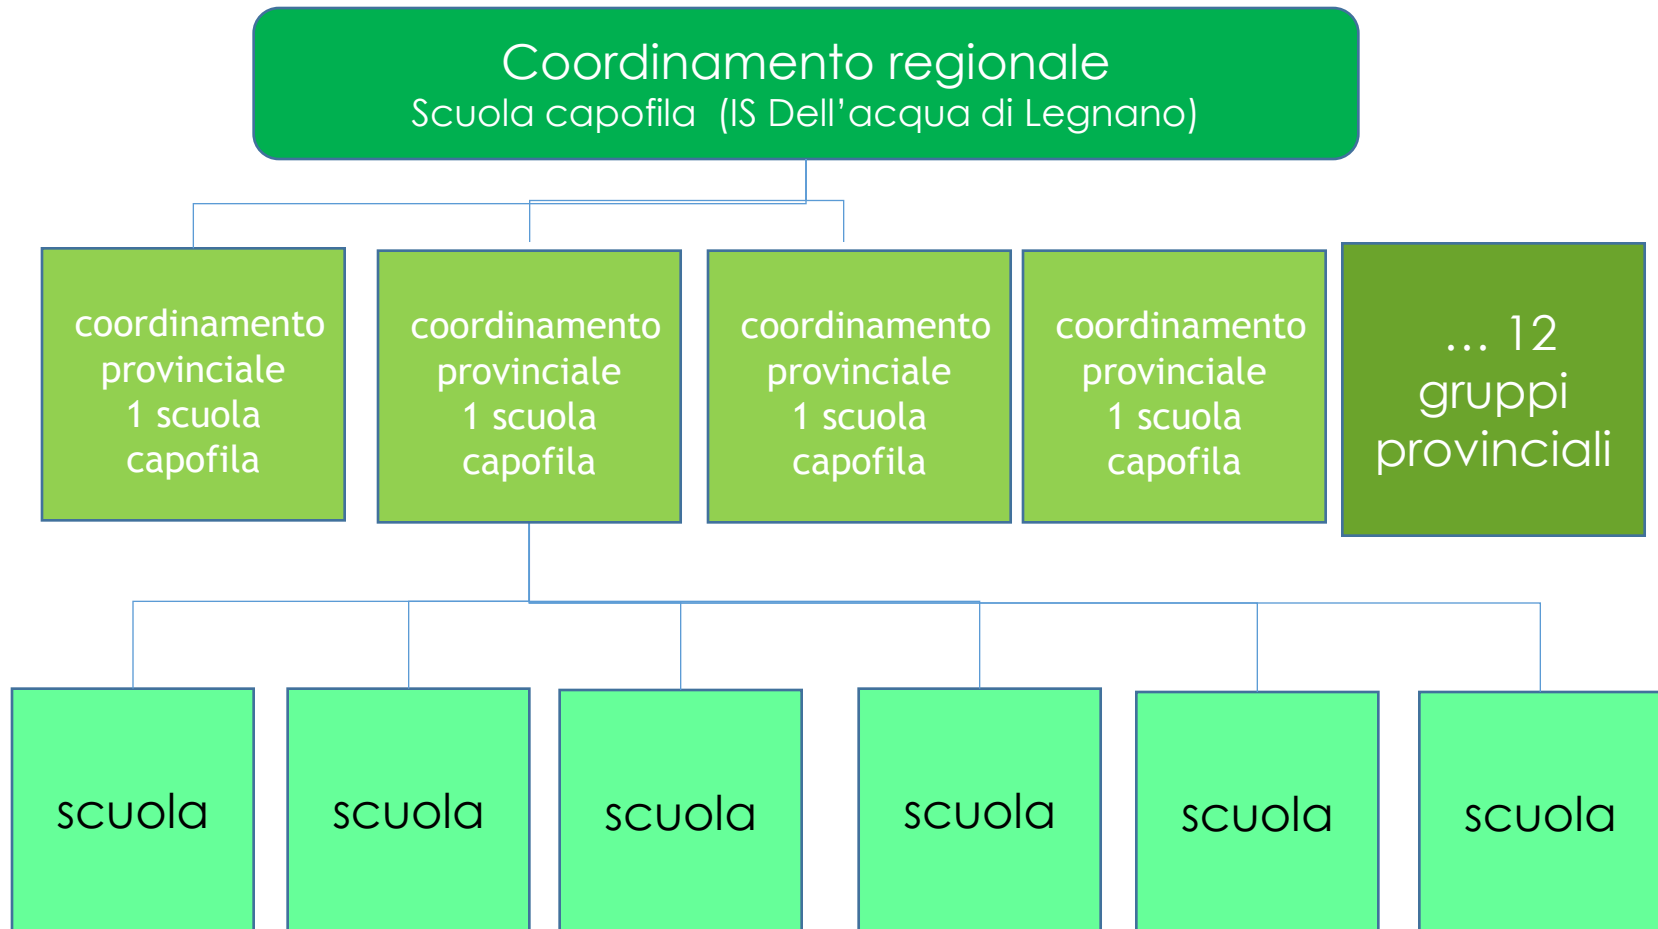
Coordinamento regionale
Scuola capofila (IS Dell'acqua di Legnano)

coordinamento provinciale 1 scuola capofila

coordinamento provinciale 1 scuola capofila

coordinamento provinciale 1 scuola capofila

coordinamento provinciale 1 scuola capofila

… 12 gruppi provinciali

scuola

scuola

scuola

scuola

scuola

scuola